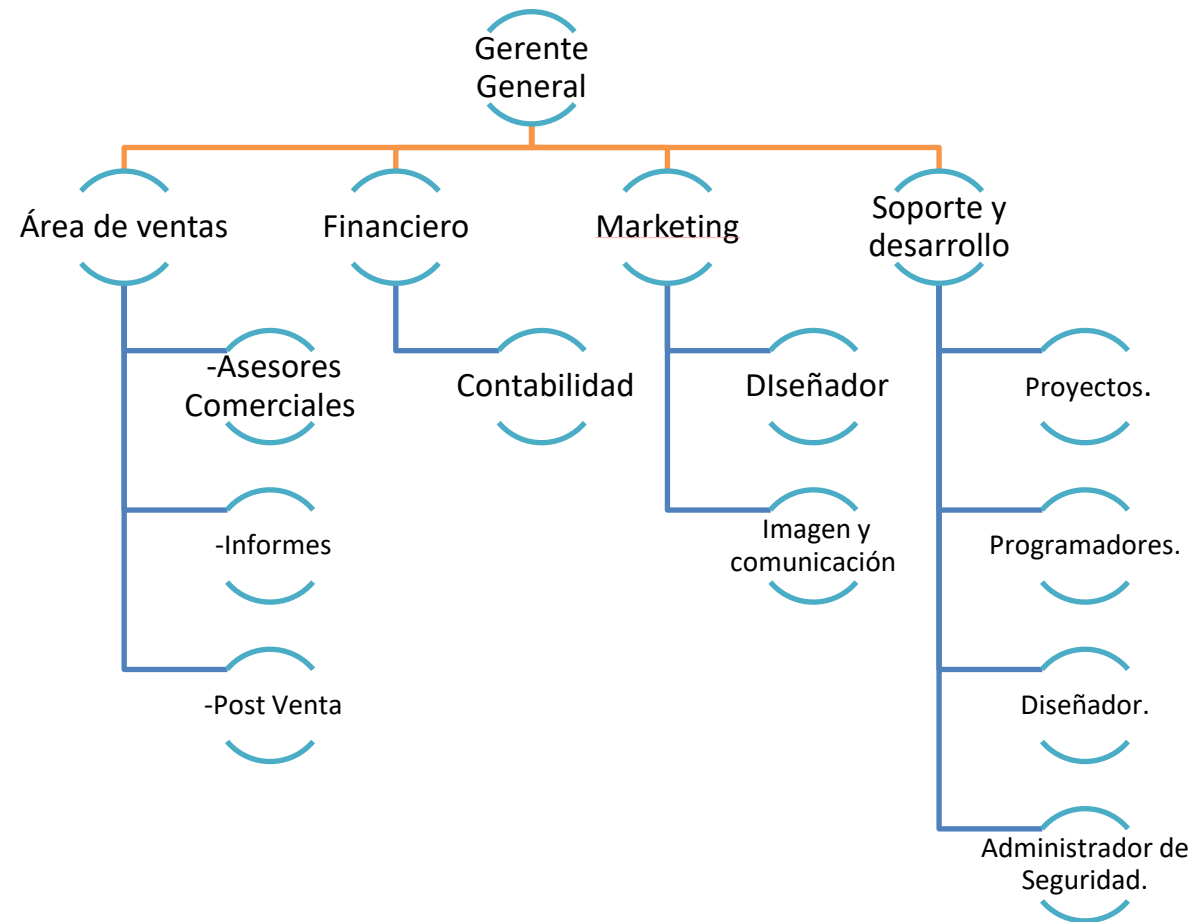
Gerente General

Área de ventas

Financiero

Marketing

Soporte y desarrollo

-Asesores Comerciales

-Informes

-Post Venta

Contabilidad

DIseñador

Imagen y comunicación

Proyectos.

Programadores.

Diseñador.

Administrador de Seguridad.